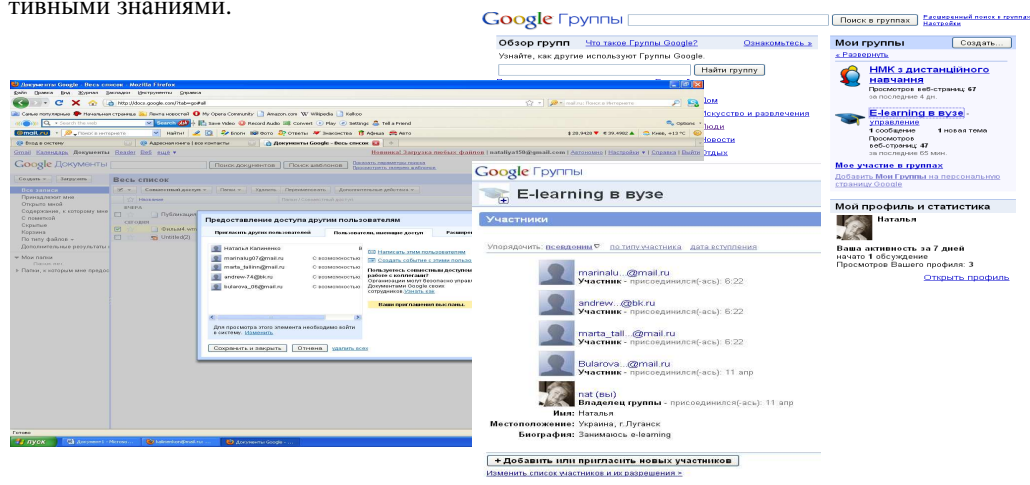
тивными знаниями.

Google Группы | Поиск в группах | Расширенный поиск в группах Настройки

Обзор групп | Что такое Группы Google? | Ознакомиться »

Узнайте, как другие используют Группы Google.

Найти группу

Мои группы | Создать...

« Развернуть

НМК з дистанційного навчання
Просмотров веб-страниц: 67
за последние 4 дн.

E-learning в вузе - управление
1 сообщение | 1 новая тема
Просмотров веб-страниц: 47
за последние 65 мин.

Мое участие в группах
Добавить Мои группы на персональную страницу Google

Мой профиль и статистика

Наталья

Ваша активность за 7 дней
начато 1 обсуждение
Просмотров Вашего профиля: 3

Открыть профиль

Документы Google - Весь список - Mozilla Firefox

Gmail Календарь Документы Reader Веб ещё ▾

Google Документы

Поиск документов | Поиск шаблонов

Создать ▾ | Загрузить

Весь список

Все записи
Принадлежат мне
Открыто мной
Содержание, к которому мне
С пометкой
Скрытые
Корзина
По типу файлов »
Дополнительные результаты

Мои папки
Папки, к которым мне предоставлен доступ

Предоставление доступа другим пользователям

Приглашать других пользователей | Пользователи, имеющие доступ

Наталья Калиненко
marinalug07@mail.ru | С возможностью
marta_tallinn@mail.ru | С возможностью
andrew-74@bk.ru | С возможностью
bularova_08@mail.ru | С возможностью

Написать этим пользователям
Создать событие с этими пользователями

Пользуетесь совместным доступом для работы с коллегами?

Ваши приглашения отправлены.

Для просмотра этого элемента необходимо войти в систему. Изменить

Сохранить и закрыть | Отмена | Удалить всех

пуск

Google Группы

E-learning в вузе

Участники

Упорядочить: псевдонимы | по типу участника | дата вступления

marinalu...@mail.ru
Участник - присоединился(-ась): 6:22

andrew...@bk.ru
Участник - присоединился(-ась): 6:22

marta_tall...@mail.ru
Участник - присоединился(-ась): 6:22

Bularova...@mail.ru
Участник - присоединился(-ась): 11 апр

nat (вы)
Владелец группы - присоединился(-ась): 11 апр

Имя: Наталья
Местоположение: Украина, г.Луганск
Биография: Занимаюсь e-learning

+ Добавить или пригласить новых участников

Изменить список участников и их разрешения »